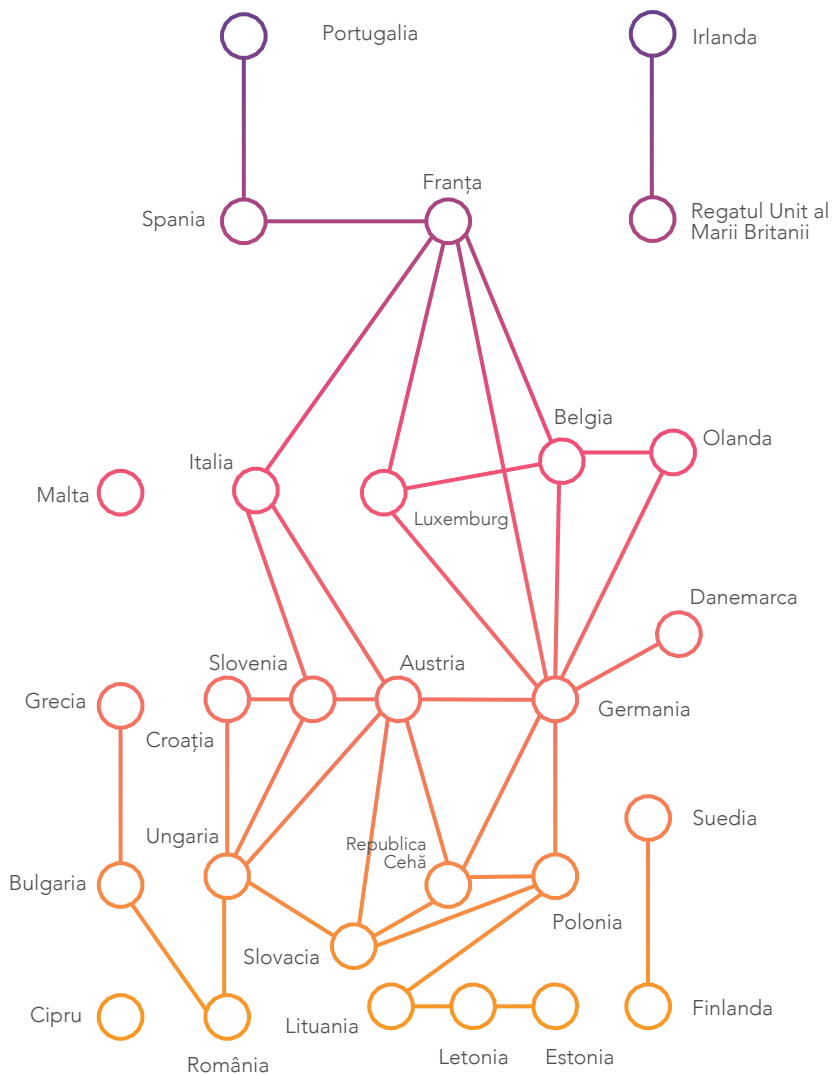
Portugalia

Irlanda

Franța

Spania

Regatul Unit al Marii Britanii

Belgia

Olanda

Italia

Malta

Luxemburg

Danemarca

Slovenia

Austria

Grecia

Germania

Croația

Suedia

Ungaria

Republica Cehă

Bulgaria

Polonia

Slovacia

Cipru

Lituania

Finlanda

Letonia

Estonia

România